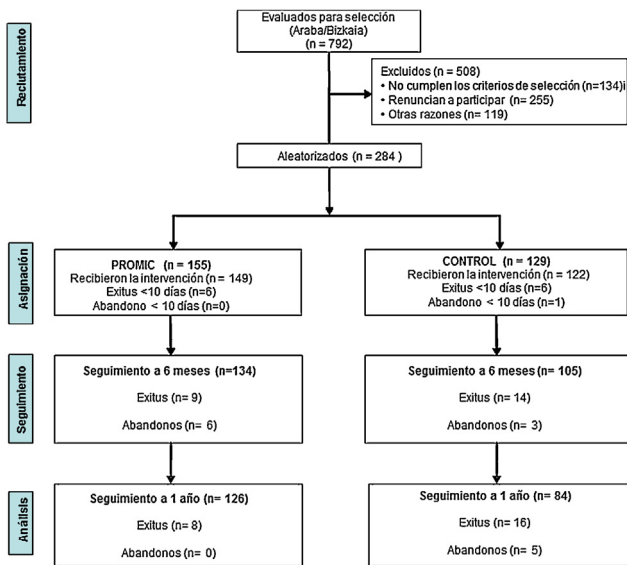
Reclutamiento

Evaluados para selección (Araba/Bizkaia) (n = 792)

Excluidos (n = 508)
• No cumplen los criterios de selección (n=134)i
• Renuncian a participar (n= 255)
• Otras razones (n= 119)

Aleatorizados (n = 284 )

Asignación

PROMIC (n= 155)
Recibieron la intervención (n = 149)
Exitus <10 días (n=6)
Abandono < 10 días (n=0)

CONTROL (n= 129)
Recibieron la intervención (n = 122)
Exitus <10 días (n=6)
Abandono < 10 días (n=1)

Seguimiento

Seguimiento a 6 meses (n=134)
Exitus (n= 9)
Abandonos (n= 6)

Seguimiento a 6 meses (n= 105)
Exitus (n= 14)
Abandonos (n= 3)

Análisis

Seguimiento a 1 año (n= 126)
Exitus (n= 8)
Abandonos (n= 0)

Seguimiento a 1 año (n= 84)
Exitus (n= 16)
Abandonos (n= 5)